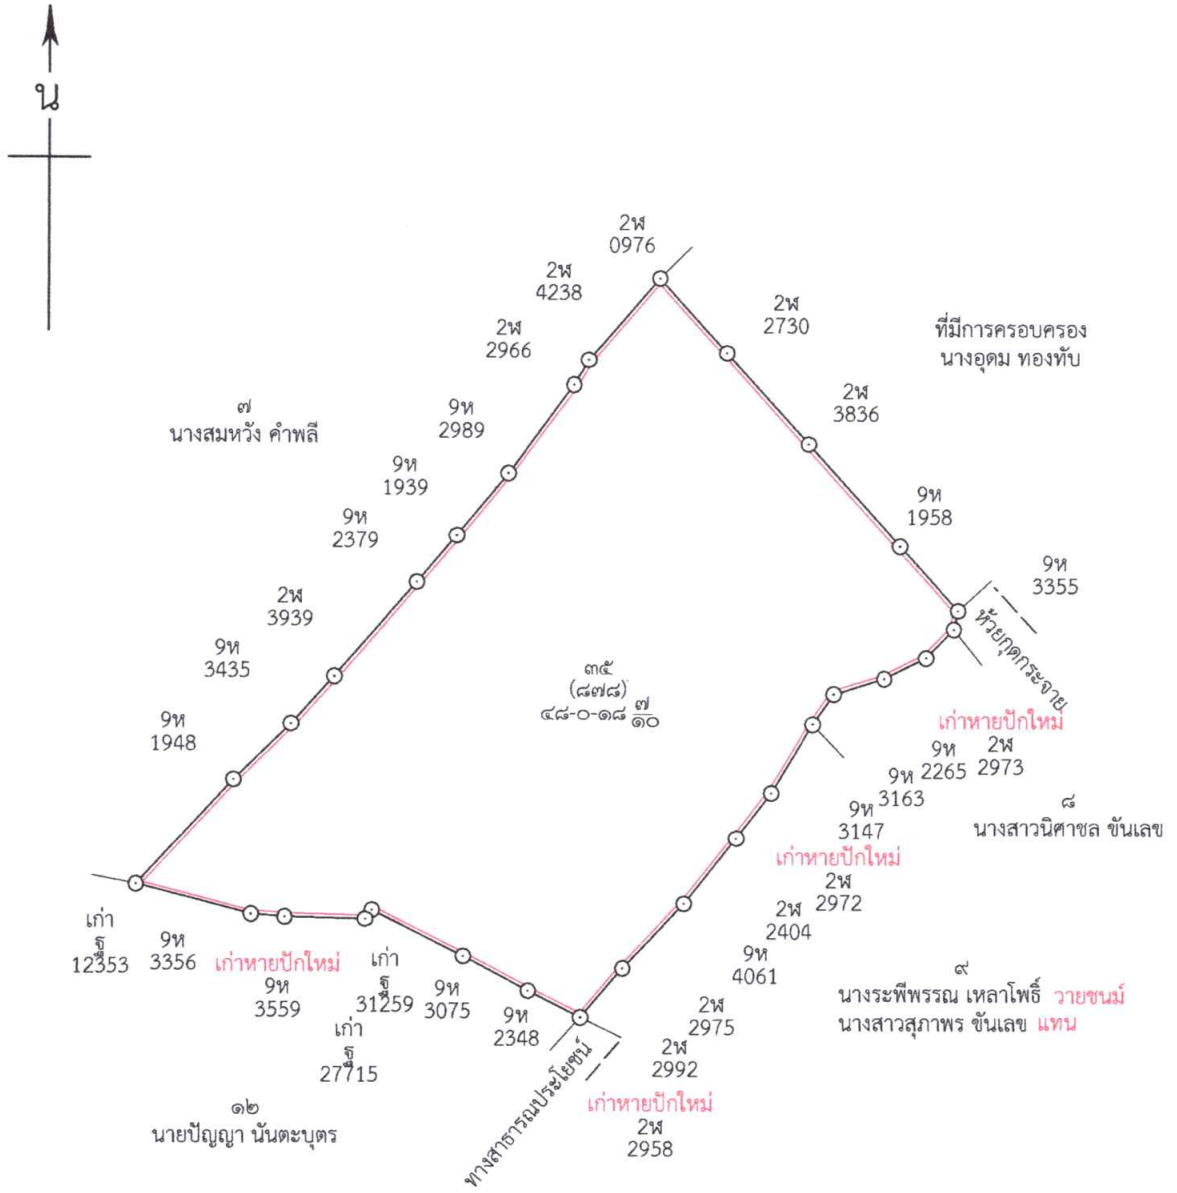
น

2พ
0976

2พ
4238

2พ
2966

2พ
2730

ที่มีการครอบครอง
นางอุดม ทองทับ

๗
นางสมหวัง คำพลี

9ห
2989

2พ
3836

9ห
1939

9ห
1958

9ห
2379

9ห
3355

2พ
3939

ห้วยกุดกระจาย

9ห
3435

๓๕
(๘๗๘)
๔๘-๐-๑๘ $\frac{๗}{๑๐}$

เก่าหายปักใหม่

9ห
1948

9ห
2265

2พ
2973

9ห
3163

9ห
3147

๘
นางสาวนิศาชล ขันเลข

เก่าหายปักใหม่

2พ
2972

2พ
2404

เก่า
ธ
12353

9ห
3356

เก่าหายปักใหม่
9ห
3559

เก่า
ธ
31259

9ห
3075

9ห
4061

๙
นางระพีพรรณ เหลาโพธิ์ วายชนม์
นางสาวสุภาพร ขันเลข แทน

2พ
2975

9ห
2348

2พ
2992

เก่า
ธ
27715

เก่าหายปักใหม่
2พ
2958

๑๒
นายปัญญา นันตะบุตร

ทางสาธารณประโยชน์